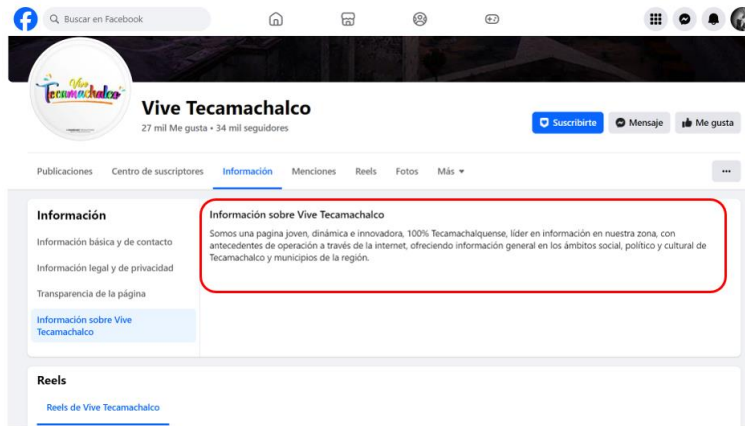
Buscar en Facebook

Vive Tecamachalco

Vive Tecamachalco
27 mil Me gusta • 34 mil seguidores

Suscribirte
Mensaje
Me gusta

Publicaciones
Centro de suscriptores
Información
Menciones
Reels
Fotos
Más

Información
Información básica y de contacto
Información legal y de privacidad
Transparencia de la página
Información sobre Vive Tecamachalco

Información sobre Vive Tecamachalco
Somos una pagina joven, dinámica e innovadora, 100% Tecamachalquense, líder en información en nuestra zona, con antecedentes de operación a través de la internet, ofreciendo información general en los ámbitos social, político y cultural de Tecamachalco y municipios de la región.

Reels
Reels de Vive Tecamachalco